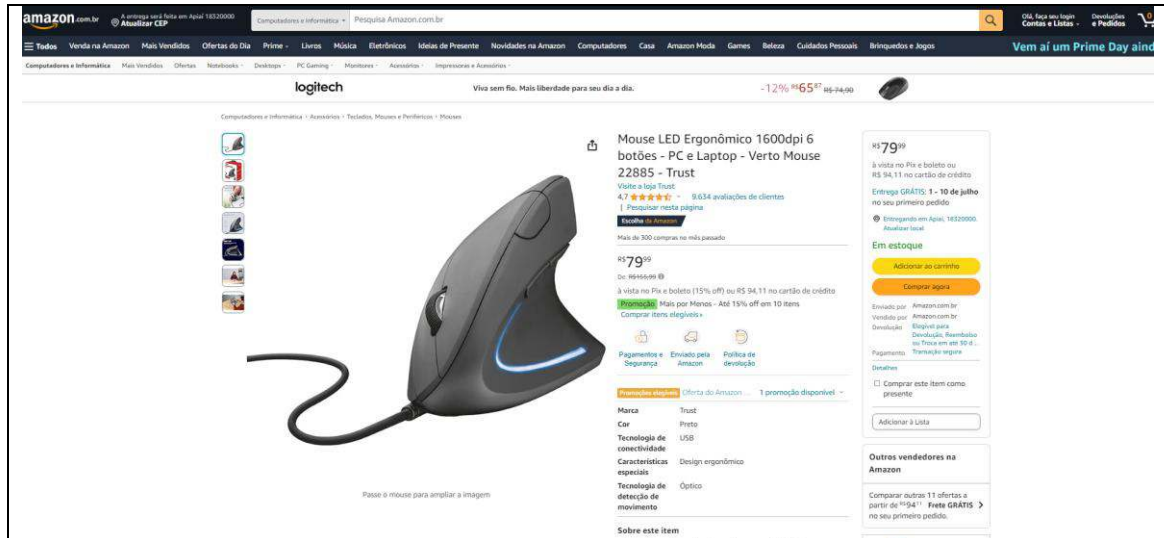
amazon.com.br A entrega será feita em Apiaí 18320000 Atualizar CEP Computadores e Informática Pesquisa Amazon.com.br Olá, faça seu login Contas e Listas Devoluções e Pedidos

Todos Venda na Amazon Mais Vendidos Ofertas do Dia Prime Livros Música Eletrônicos Ideias de Presente Novidades na Amazon Computadores Casa Amazon Moda Games Beleza Cuidados Pessoais Brinquedos e Jogos Vem aí um Prime Day aind

Computadores e Informática Mais Vendidos Ofertas Notebooks Desktops PC Gaming Monitores Acessórios Impressoras e Acessórios

logitech Viva sem fio. Mais liberdade para seu dia a dia. -12% R$65,87 R$ 74,90

Computadores e Informática › Acessórios › Teclados, Mouses e Periféricos › Mouses

Mouse LED Ergonômico 1600dpi 6 botões - PC e Laptop - Verto Mouse 22885 - Trust
Visite a loja Trust
4,7 9.634 avaliações de clientes | Pesquisar nesta página
Escolha da Amazon
Mais de 300 compras no mês passado

R$79,99
De: R$155,99
à vista no Pix e boleto (15% off) ou R$ 94,11 no cartão de crédito
Promoção Mais por Menos - Até 15% off em 10 itens
Comprar itens elegíveis

Pagamentos e Segurança Enviado pela Amazon Política de devolução

Promoções elegíveis Oferta do Amazon... 1 promoção disponível

| Marca | Trust |
|---|---|
| Cor | Preto |
| Tecnologia de conectividade | USB |
| Características especiais | Design ergonômico |
| Tecnologia de detecção de movimento | Óptico |

Sobre este item

Passe o mouse para ampliar a imagem

R$79,99
à vista no Pix e boleto ou R$ 94,11 no cartão de crédito
Entrega GRÁTIS: 1 - 10 de julho no seu primeiro pedido
Entregando em Apiaí 18320000 - Atualizar local
Em estoque
Adicionar ao carrinho
Comprar agora
Enviado por Amazon.com.br
Vendido por Amazon.com.br
Devolução Elegível para Devolução, Reembolso ou Troca em até 30 d...
Pagamento Transação segura
Detalhes
Comprar este item como presente
Adicionar à Lista

Outros vendedores na Amazon
Comparar outras 11 ofertas a partir de R$94,11 Frete GRÁTIS no seu primeiro pedido.